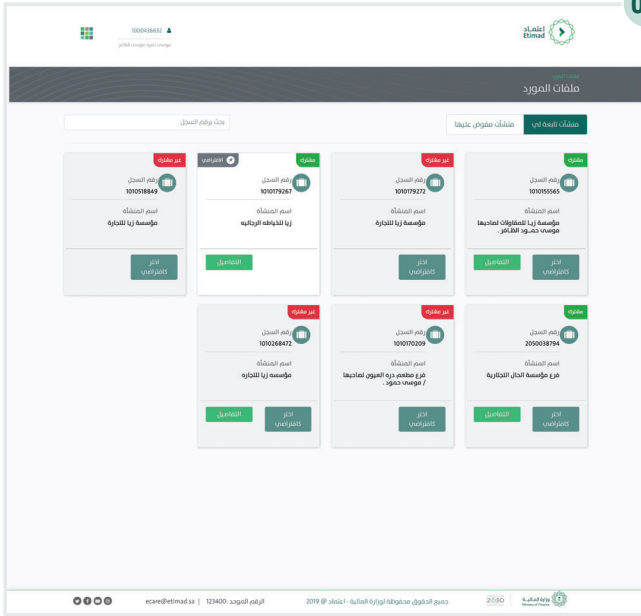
اعتماد Etimad

1000436632
مؤسسة حمود مؤسسة الظافر

ملفات المورد
ملفات المورد

منشآت تابعة لي
منشآت مفوض عليها

بحث برقم السجل

مشترك
رقم السجل
1010155565
اسم المنشأة
مؤسسة زيا للمقاولات لصاحبها موسى حمـود الظافر .
اختر كافتراضي
التفاصيل

غير مشترك
رقم السجل
1010179272
اسم المنشأة
مؤسسة زيا للتجارة
اختر كافتراضي

مشترك
الافتراضي
رقم السجل
1010179267
اسم المنشأة
زيا للخياطه الرجاليه
التفاصيل

غير مشترك
رقم السجل
1010518849
اسم المنشأة
مؤسسة زيا للتجارة
اختر كافتراضي

مشترك
رقم السجل
2050038794
اسم المنشأة
فرع مؤسسة الجال التجارية
اختر كافتراضي
التفاصيل

غير مشترك
رقم السجل
1010170209
اسم المنشأة
فرع مطعم دره العيون لصاحبها / موسى حمود .
اختر كافتراضي

غير مشترك
رقم السجل
1010268472
اسم المنشأة
مؤسسة زيا للتجاره
اختر كافتراضي
التفاصيل

وزارة المالية Ministry of Finance
2030
جميع الحقوق محفوظة لوزارة المالية - اعتماد © 2019
الرقم الموحد: 123400 | ecare@etimad.sa